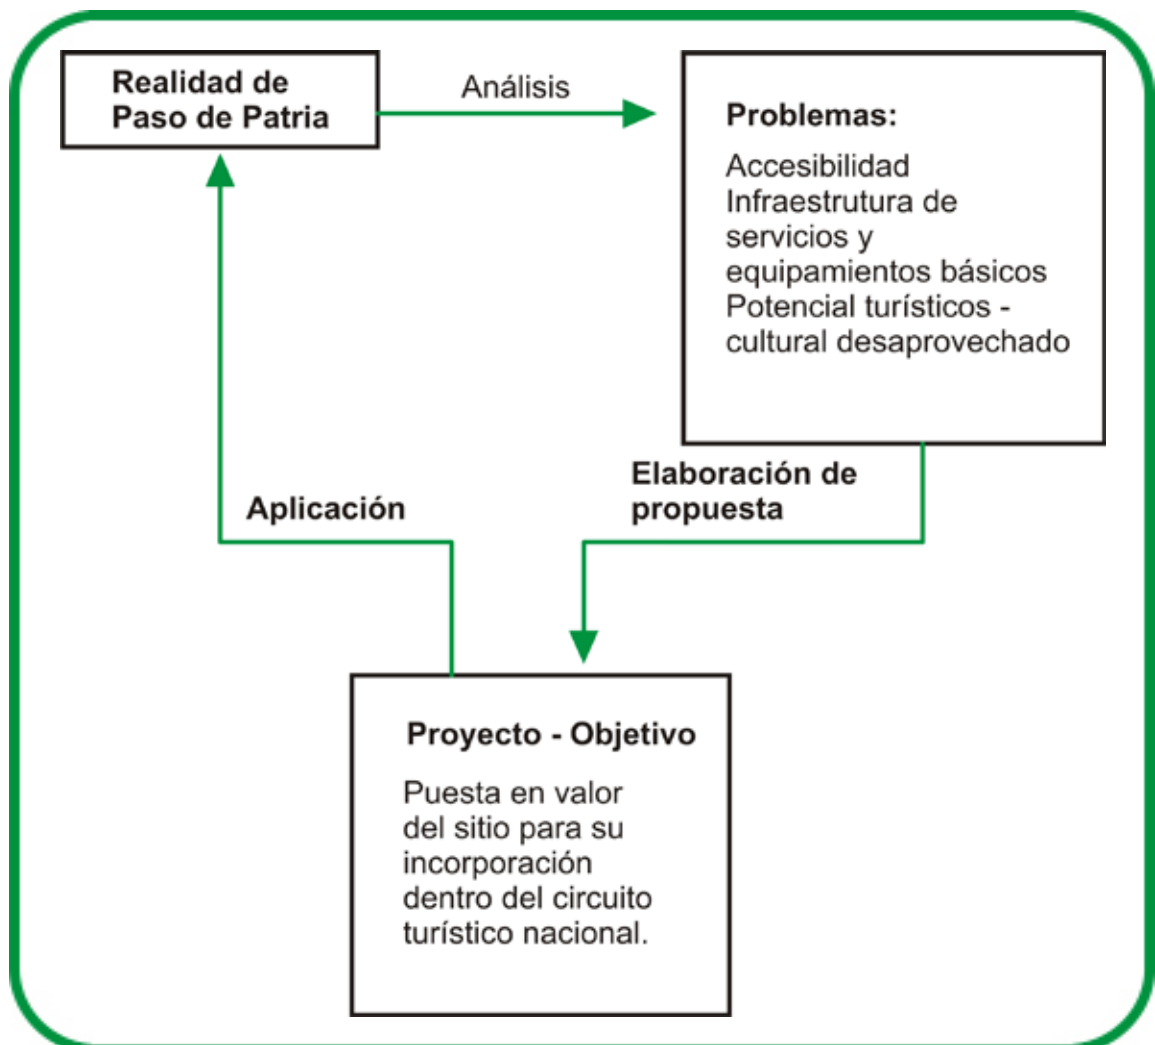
Realidad de Paso de Patria

Análisis

Problemas:

Accesibilidad
Infraestrutura de servicios y equipamientos básicos
Potencial turísticos - cultural desaprovechado

Elaboración de propuesta

Aplicación

Proyecto - Objetivo

Puesta en valor del sitio para su incorporación dentro del circuito turístico nacional.